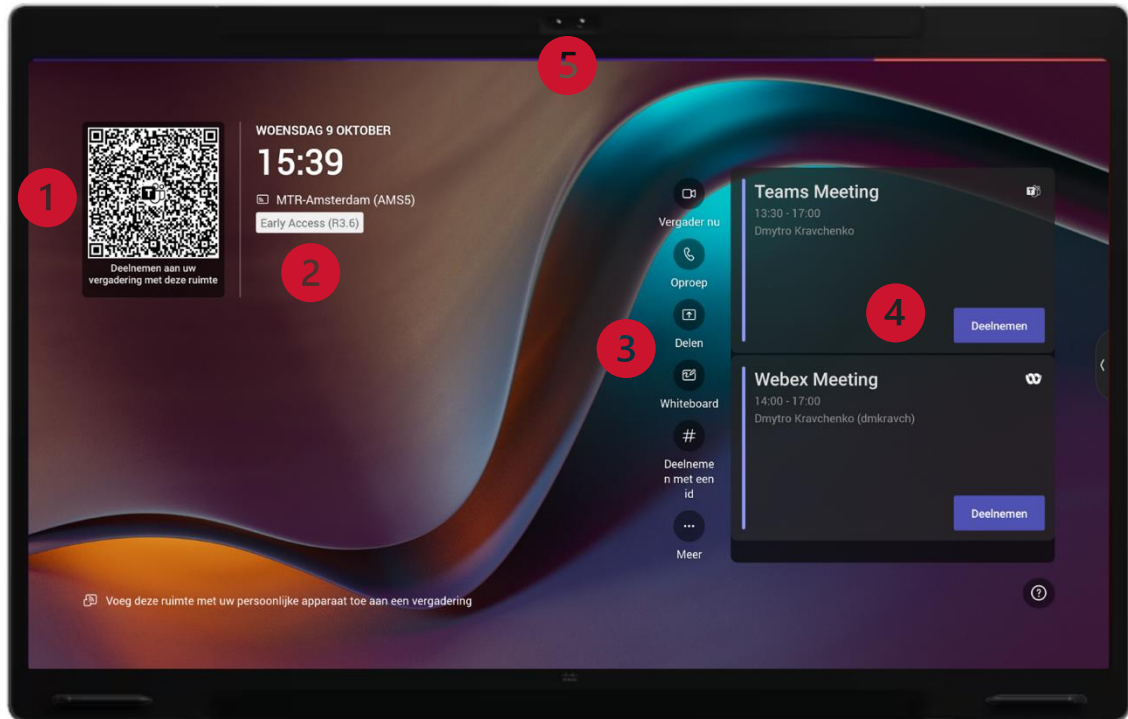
5

1

Deelnemen aan uw vergadering met deze ruimte

WOENSDAG 9 OKTOBER

15:39

MTR-Amsterdam (AMS5)

Early Access (R3.6)

2

Vergader nu

Oproep

3

Delen

Whiteboard

#

Deelnemen met een id

Meer

Teams Meeting

13:30 - 17:00

Dmytro Kravchenko

4

Deelnemen

Webex Meeting

14:00 - 17:00

Dmytro Kravchenko (dmkravch)

Deelnemen

Voeg deze ruimte met uw persoonlijke apparaat toe aan een vergadering